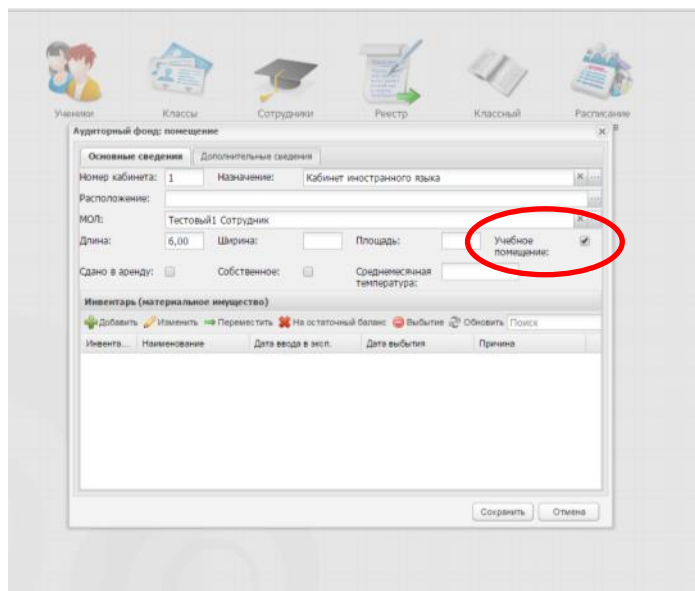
Ученики Классы Сотрудники Реестр Классный Расписание

Аудиторный фонд: помещение

Основные сведения | Дополнительные сведения

Номер кабинета: 1
Назначение: Кабинет иностранного языка
Расположение:
МОЛ: Тестовый1 Сотрудник
Длина: 6,00
Ширина:
Площадь:
Учебное помещение:
Сдано в аренду:
Собственное:
Среднемесячная температура:

Инвентарь (материальное имущество)

Добавить Изменить Переместить На остаточный баланс Выбытие Обновить Поиск

| Инвента... | Наименование | Дата ввода в эксп. | Дата выбытия | Причина |
|---|---|---|---|---|

Сохранить Отмена